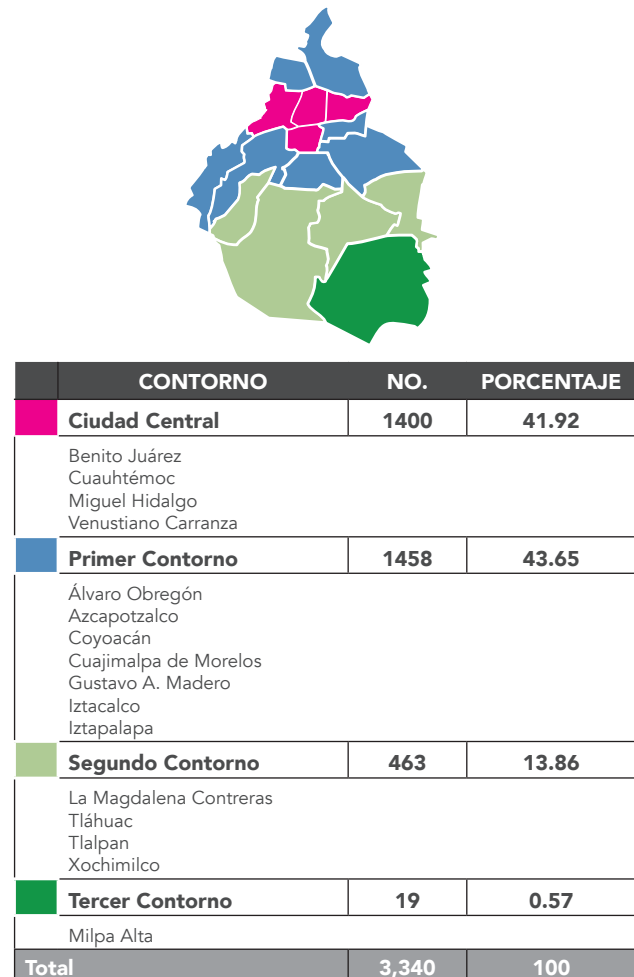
| | CONTORNO | NO. | PORCENTAJE |
|---|---|---|---|
| | Ciudad Central | 1400 | 41.92 |
| | Benito Juárez<br>Cuauhtémoc<br>Miguel Hidalgo<br>Venustiano Carranza | | |
| | Primer Contorno | 1458 | 43.65 |
| | Álvaro Obregón<br>Azcapotzalco<br>Coyoacán<br>Cuajimalpa de Morelos<br>Gustavo A. Madero<br>Iztacalco<br>Iztapalapa | | |
| | Segundo Contorno | 463 | 13.86 |
| | La Magdalena Contreras<br>Tláhuac<br>Tlalpan<br>Xochimilco | | |
| | Tercer Contorno | 19 | 0.57 |
| | Milpa Alta | | |
| Total | | 3,340 | 100 |